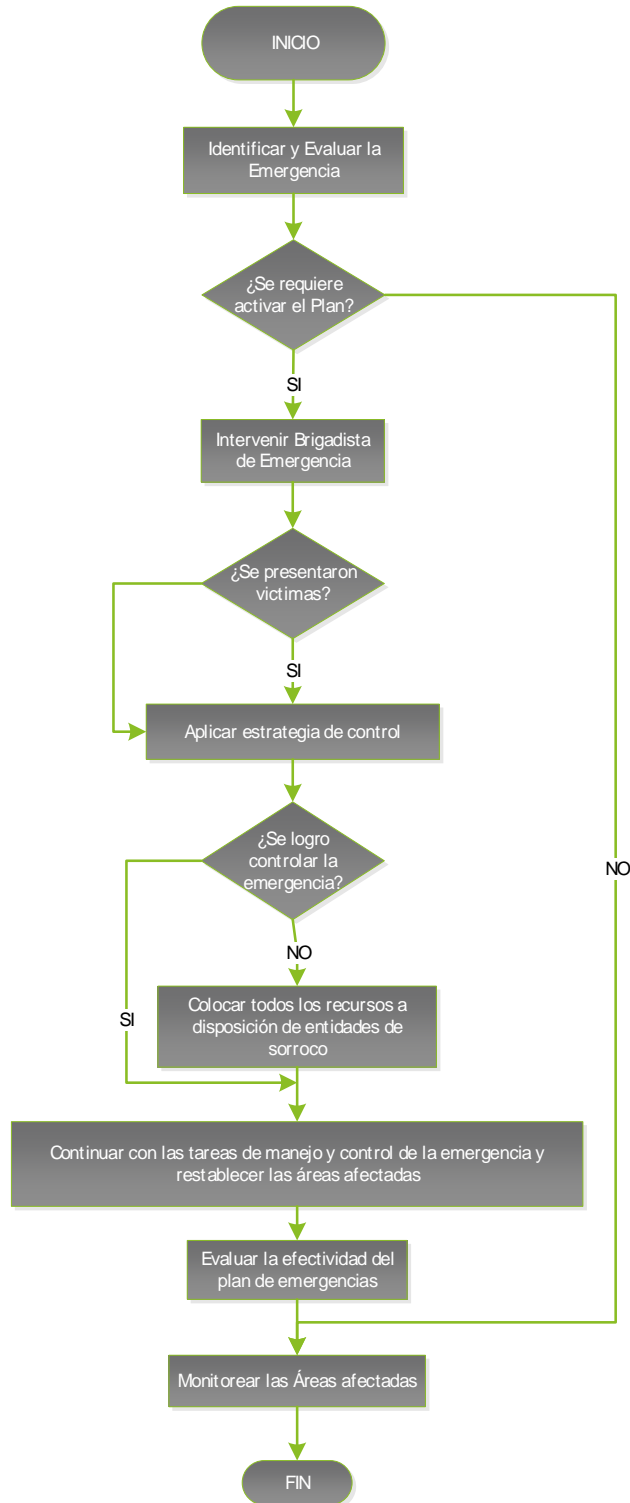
INICIO

Identificar y Evaluar la Emergencia

¿Se requiere activar el Plan?

SI

NO

Intervenir Brigadista de Emergencia

¿Se presentaron victimas?

SI

Aplicar estrategia de control

¿Se logro controlar la emergencia?

NO

SI

Colocar todos los recursos a disposición de entidades de sorroco

Continuar con las tareas de manejo y control de la emergencia y restablecer las áreas afectadas

Evaluar la efectividad del plan de emergencias

Monitorear las Áreas afectadas

FIN